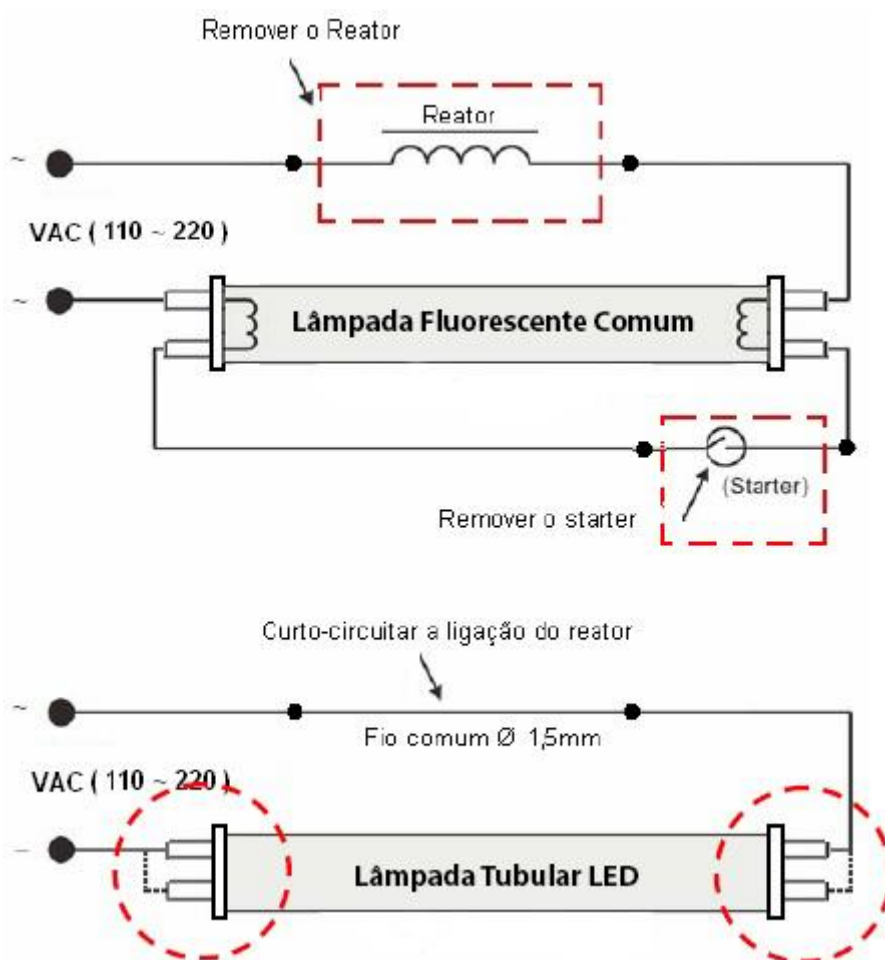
Remover o Reator

Reator

~

VAC ( 110 ~ 220 )

~

Lâmpada Fluorescente Comum

(Starter)

Remover o starter

Curto-circuitar a ligação do reator

~

Fio comum Ø 1,5mm

VAC ( 110 ~ 220 )

~

Lâmpada Tubular LED